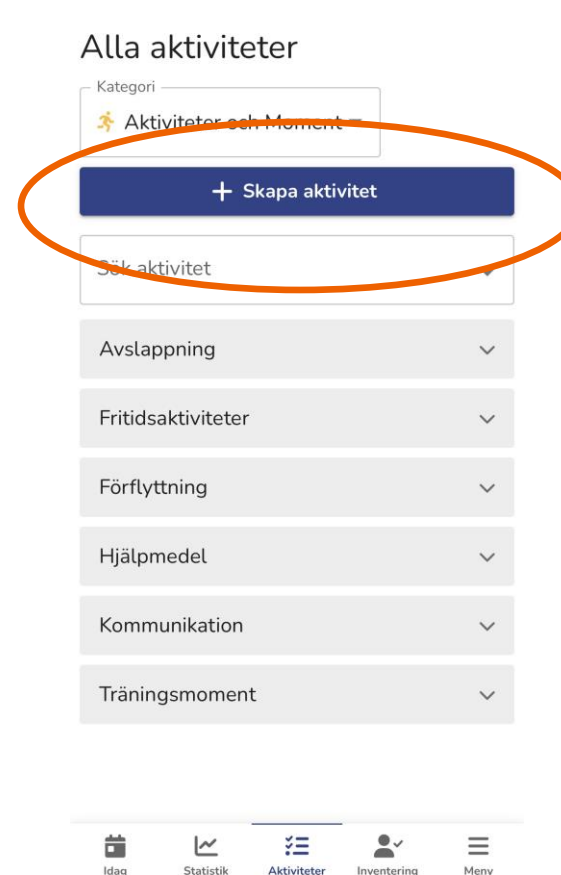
Alla aktiviteter

Kategori

Aktiviteter och Moment

+ Skapa aktivitet

Sök aktivitet

Avslappning

Fritidsaktiviteter

Förflyttning

Hjälpmedel

Kommunikation

Träningsmoment

Idag

Statistik

Aktiviteter

Inventering

Meny